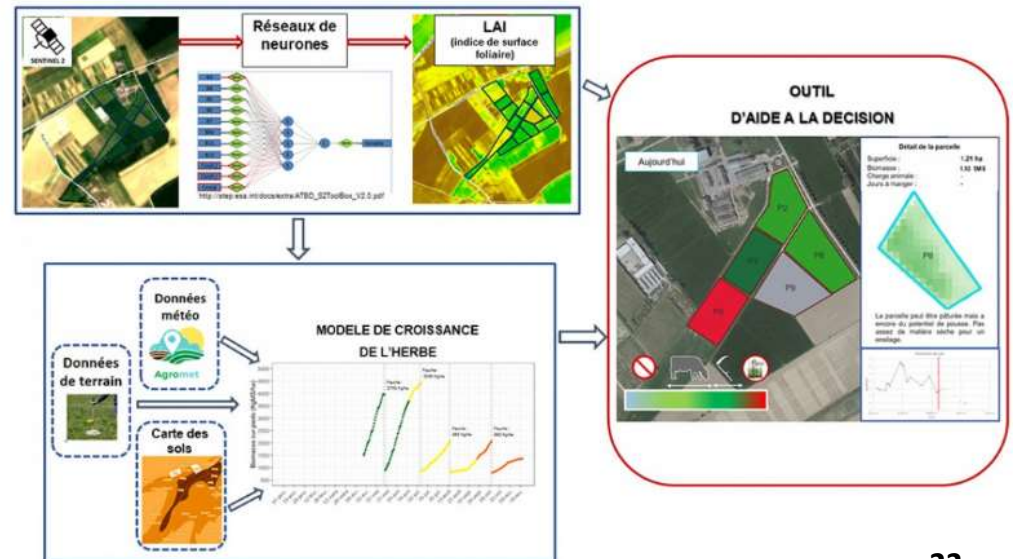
SENTINEL 2

Réseaux de neurones

http://step.esa.int/docs/extra/ATBD_S2ToolBox_V2.0.pdf

LAI (indice de surface foliaire)

OUTIL D'AIDE A LA DECISION

Aujourd'hui

P2

P8

P9

P3

Détail de la parcelle

Superficie : 1.21 ha
Biomasse : 132 tMS
Charge animale : -
Jours à manger : -

P8

La parcelle peut être pâturée mais a encore du potentiel de pousse. Pas assez de matière sèche pour un ensilage.

Données météo

Agromet

Données de terrain

Carte des sols

MODELE DE CROISSANCE DE L'HERBE

Fauche : 2770 kg/ha

Fauche : 3240 kg/ha

Fauche : 960 kg/ha

Fauche : 960 kg/ha

22